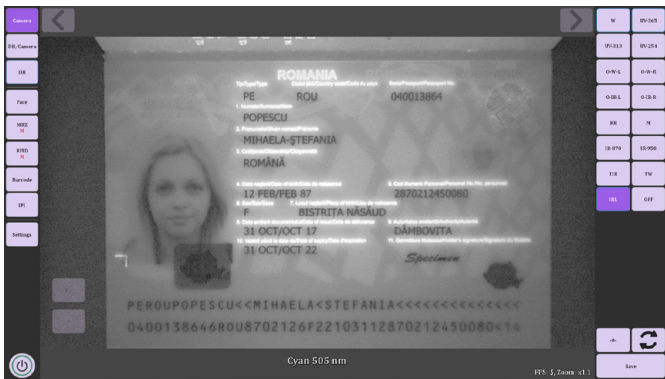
Camera
DR/Camera
DR
Face
MRZ
RFID
Barcode
IPI
Settings

ROMANIA
PE
ROU
040013864
POPESCU
MIHAELA-ŞTEFANIA
ROMÂNĂ
12 FEB/FEB 87
2870212450080
F
BISTRIŢA NĂSĂUD
31 OCT/OCT 17
DÂMBOVITA
31 OCT/OCT 22
Specimen

PEROUPOPESCU<<MIHAELA<STEFANIA<<<<<<<<<<<<<<
0400138646ROU8702126F2210311287021245008<14

Cyan 505 nm

W
UV-365
UV-313
UV-254
O-W-L
O-W-R
O-IR-L
O-IR-R
RR
IR
IR-870
IR-950
TIR
TW
IRL
OFF

Save
FPS: 5, Zoom: x1.1